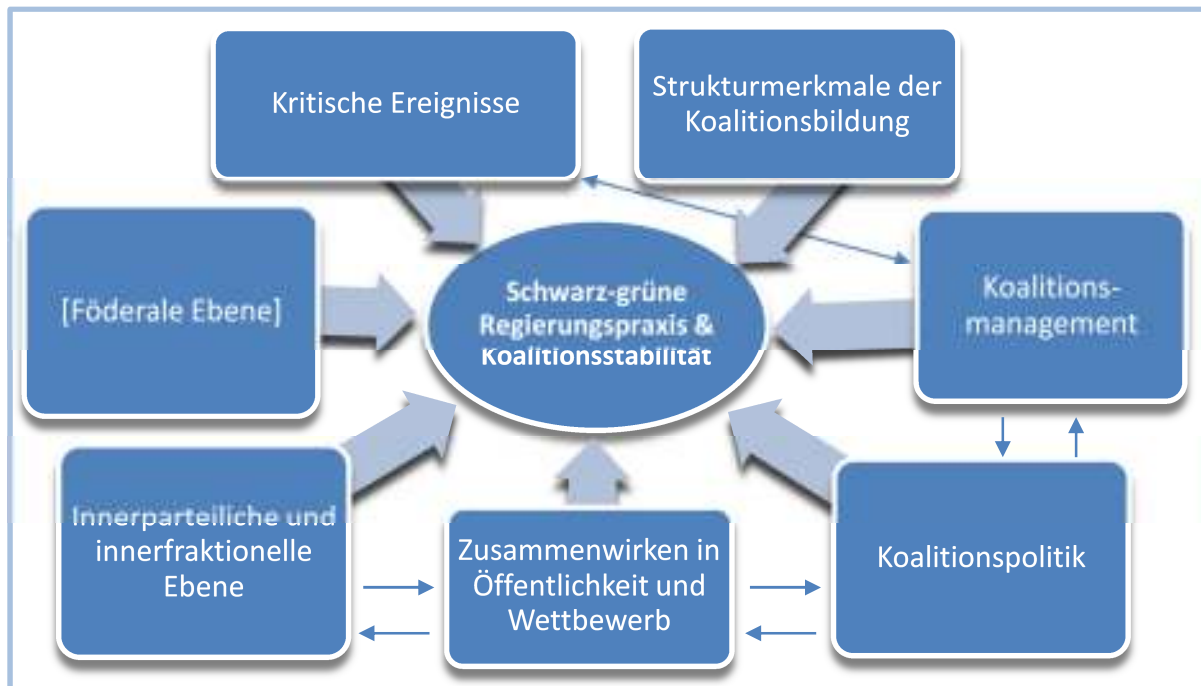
Kritische Ereignisse

Strukturmerkmale der Koalitionsbildung

[Föderale Ebene]

Schwarz-grüne Regierungspraxis & Koalitionsstabilität

Koalitions-management

Innerparteiliche und innerfraktionelle Ebene

Zusammenwirken in Öffentlichkeit und Wettbewerb

Koalitionspolitik